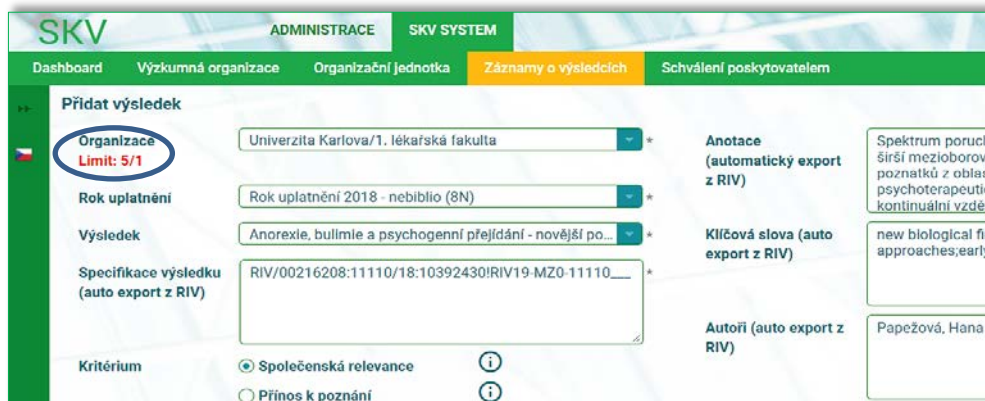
SKV
ADMINISTRACE
SKV SYSTEM
Dashboard
Výzkumná organizace
Organizační jednotka
Záznamy o výsledcích
Schválení poskytovatelem

Přidat výsledek

Organizace
Limit: 5/1
Univerzita Karlova/1. lékařská fakulta *

Rok uplatnění
Rok uplatnění 2018 - nebiblio (8N) *

Výsledek
Anorexie, bulimie a psychogenní přejídání - novější po... *

Specifikace výsledku (auto export z RIV)
RIV/00216208:11110/18:10392430!RIV19-MZ0-11110___ *

Kritérium
Společenská relevance ⓘ
Přínos k poznání ⓘ

Anotace (automatický export z RIV)
Spektrum poruch
širší mezioborov
poznatků z oblas
psychoterapeutic
kontinuální vzdě

Klíčová slova (auto export z RIV)
new biological fi
approaches;early

Autoři (auto export z RIV)
Papežová, Hana